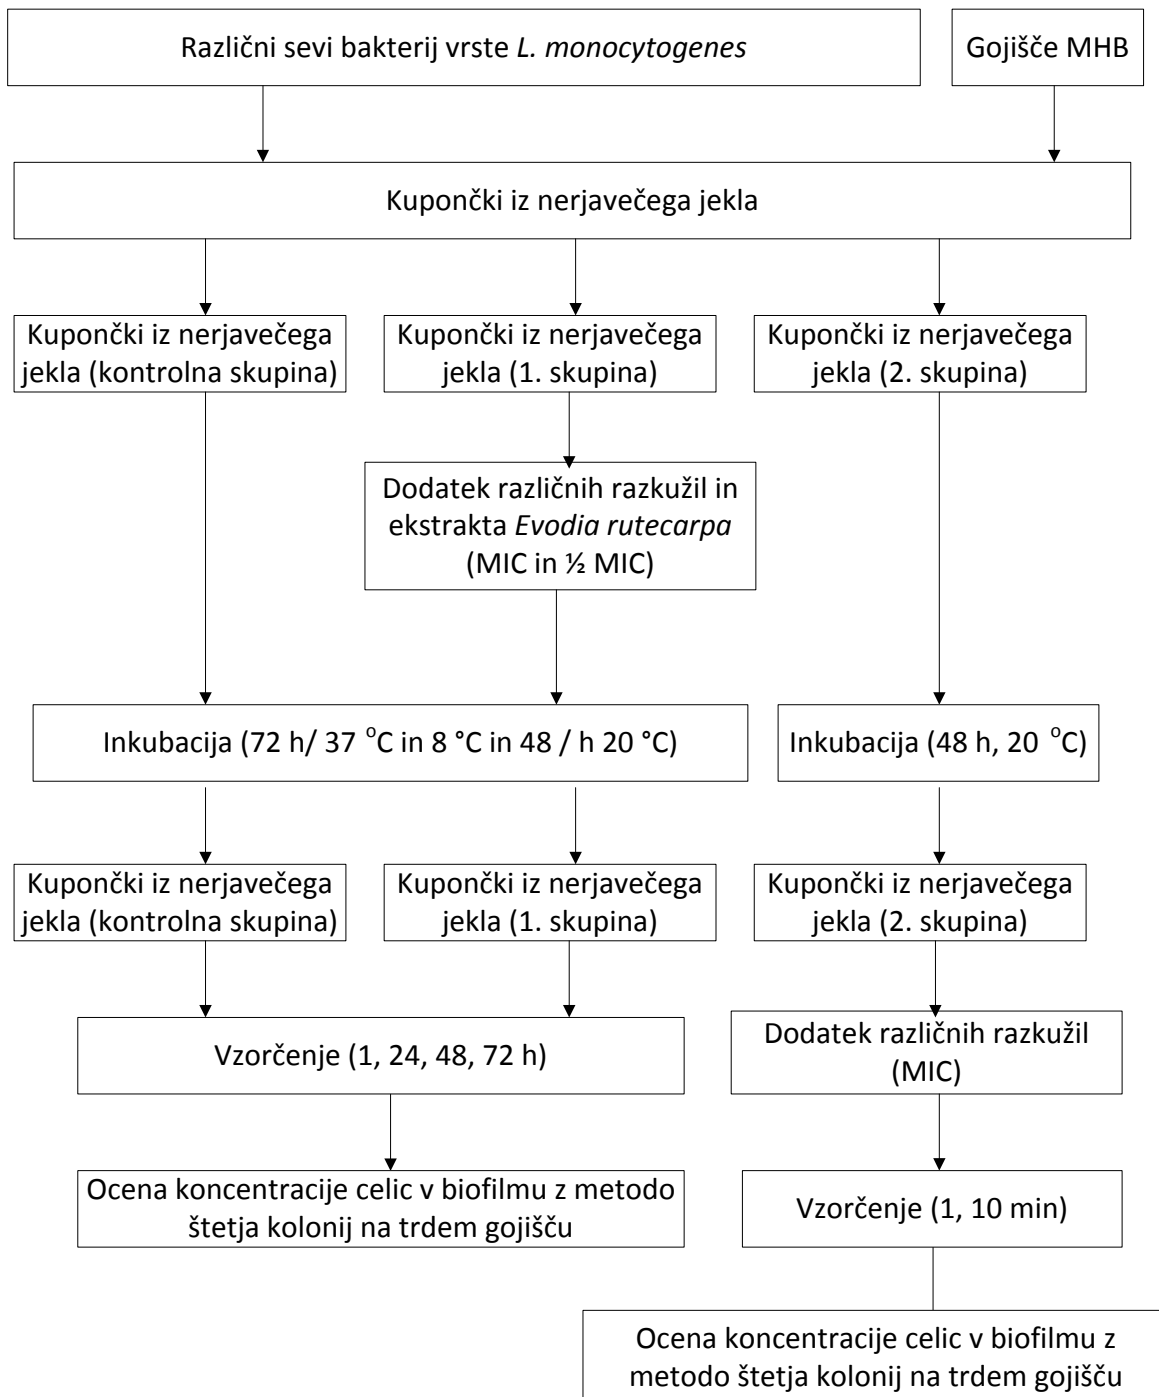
Različni sevi bakterij vrste *L. monocytogenes*

Gojišče MHB

Kupončki iz nerjavečega jekla

Kupončki iz nerjavečega jekla (kontrolna skupina)

Kupončki iz nerjavečega jekla (1. skupina)

Kupončki iz nerjavečega jekla (2. skupina)

Dodatek različnih razkužil in ekstrakta *Evodia rutecarpa* (MIC in ½ MIC)

Inkubacija (72 h/ 37 $^{o}$C in 8 °C in 48 / h 20 °C)

Inkubacija (48 h, 20 $^{o}$C)

Kupončki iz nerjavečega jekla (kontrolna skupina)

Kupončki iz nerjavečega jekla (1. skupina)

Kupončki iz nerjavečega jekla (2. skupina)

Vzorčenje (1, 24, 48, 72 h)

Dodatek različnih razkužil (MIC)

Ocena koncentracije celic v biofilmu z metodo štetja kolonij na trdem gojišču

Vzorčenje (1, 10 min)

Ocena koncentracije celic v biofilmu z metodo štetja kolonij na trdem gojišču